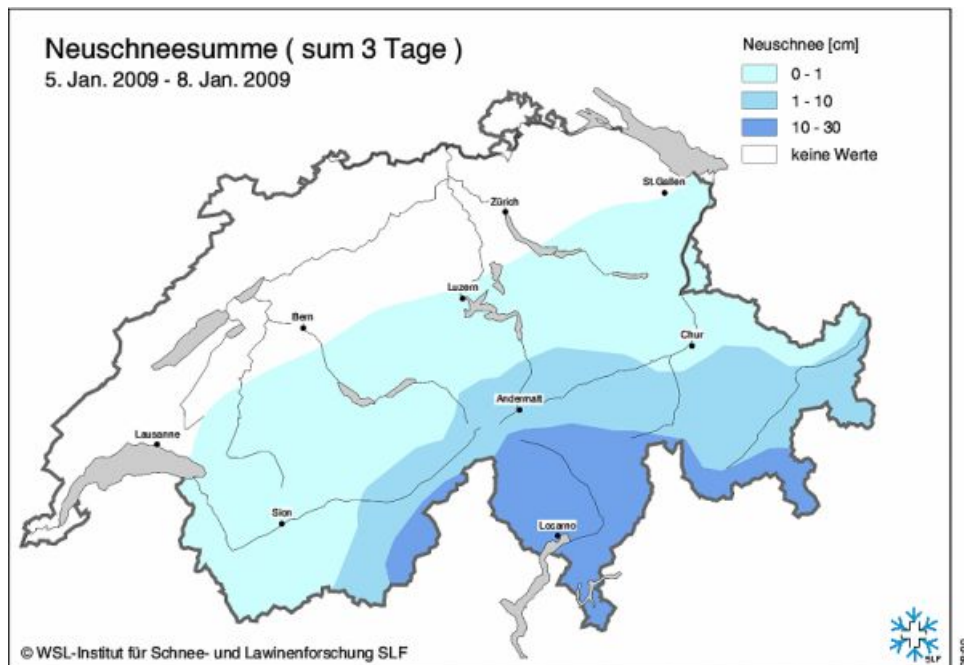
Neuschneesumme ( sum 3 Tage )
5. Jan. 2009 - 8. Jan. 2009

Neuschnee [cm]
0 - 1
1 - 10
10 - 30
keine Werte

St.Gallen
Zürich
Luzern
Bern
Chur
Andermatt
Lausanne
Sion
Locarno

© WSL-Institut für Schnee- und Lawinenforschung SLF

SLF